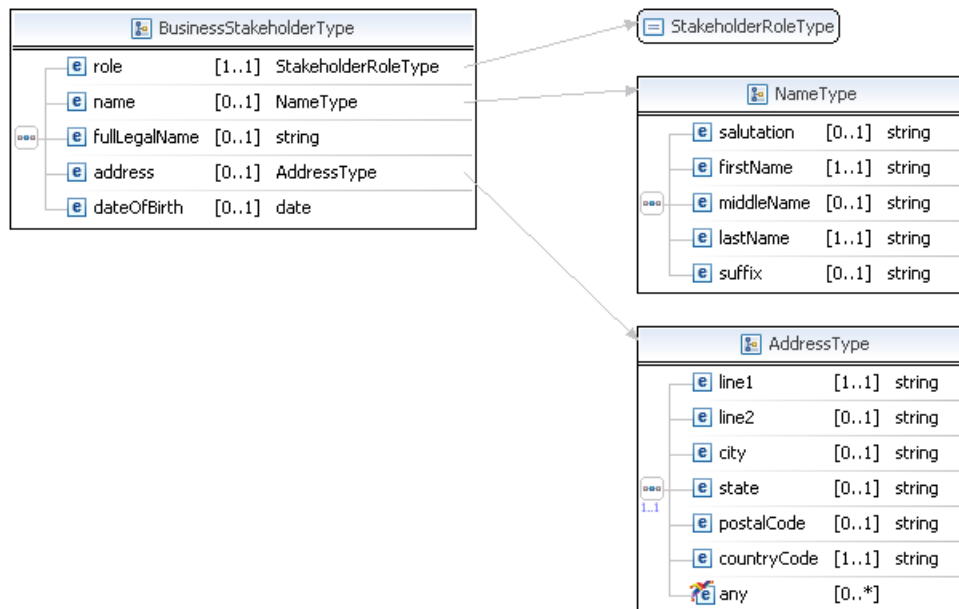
BusinessStakeholderType

| | | |
|---|---|---|
| e role | [1..1] | StakeholderRoleType |
| e name | [0..1] | NameType |
| e fullLegalName | [0..1] | string |
| e address | [0..1] | AddressType |
| e dateOfBirth | [0..1] | date |

StakeholderRoleType

NameType

| | | |
|---|---|---|
| e salutation | [0..1] | string |
| e firstName | [1..1] | string |
| e middleName | [0..1] | string |
| e lastName | [1..1] | string |
| e suffix | [0..1] | string |

AddressType

1..1

| | | |
|---|---|---|
| e line1 | [1..1] | string |
| e line2 | [0..1] | string |
| e city | [0..1] | string |
| e state | [0..1] | string |
| e postalCode | [0..1] | string |
| e countryCode | [1..1] | string |
| e any | [0..*] | |